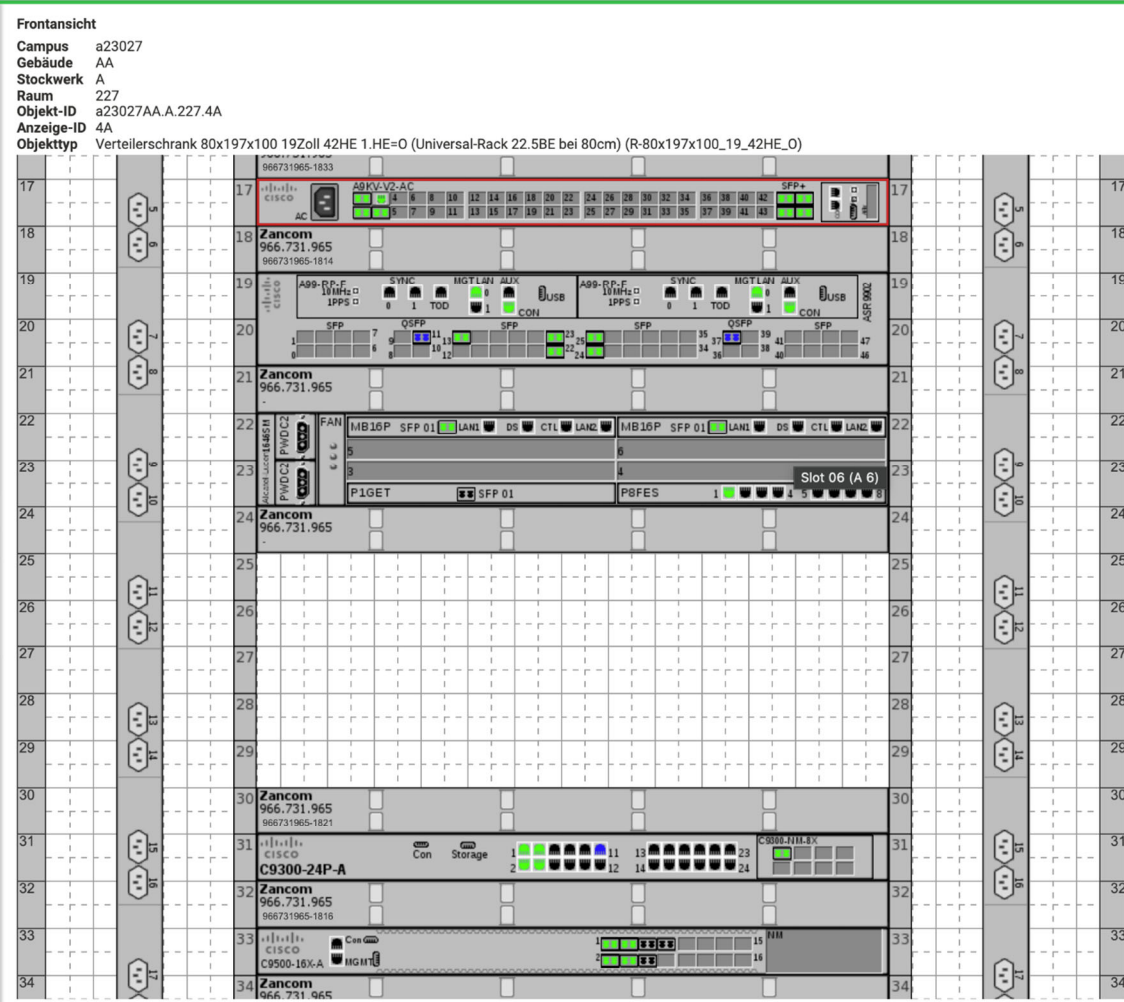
Frontansicht

Campus a23027
Gebäude AA
Stockwerk A
Raum 227
Objekt-ID a23027AA.A.227.4A
Anzeige-ID 4A
Objekttyp Verteilerschrank 80x197x100 19Zoll 42HE 1.HE=O (Universal-Rack 22.5BE bei 80cm) (R-80x197x100_19_42HE_O)

966731965-1833

17 5 17 cisco AC A9KV-V2-AC 2 4 6 8 10 12 14 16 18 20 22 24 26 28 30 32 34 36 38 40 42 SFP+ 1 3 5 7 9 11 13 15 17 19 21 23 25 27 29 31 33 35 37 39 41 43 17 5 17

18 6 18 Zancom 966.731.965 966731965-1814 18 6 18

19 19 cisco A99-RP-F 10MHz 1PPS SYNC 0 1 TOD MGT LAN AUX 0 1 USB CON A99-RP-F 10MHz 1PPS SYNC 0 1 TOD MGT LAN AUX 0 1 USB CON ASR 9902 19 19

20 7 20 SFP 1 0 7 6 QSFP 9 8 11 10 13 12 SFP 23 22 25 24 SFP 35 34 QSFP 37 36 39 38 SFP 41 40 47 46 20 7 20

21 8 21 Zancom 966.731.965 21 8 21

22 22 Alcatel-Lucent 1645SM PWDC2 PWDC2 FAN MB16P SFP 01 LAN1 DS CTL LAN2 MB16P SFP 01 LAN1 DS CTL LAN2 22 22
5 6
23 9 23 3 4 Slot 06 (A 6) 23 9 23
10 P1GET SFP 01 P8FES 1 4 5 8 10

24 24 Zancom 966.731.965 24 24

25 11 25 25 11 25
26 12 26 26 12 26
27 27 27 27
28 13 28 28 13 28
29 14 29 29 14 29

30 30 Zancom 966.731.965 966731965-1821 30 30

31 15 31 cisco C9300-24P-A Con Storage 1 2 11 12 13 14 23 24 C9300-NM-8X 31 15 31

32 16 32 Zancom 966.731.965 966731965-1818 32 16 32

33 33 cisco C9500-16X-A Con MGMT 1 2 15 16 NM 33 33

34 17 34 Zancom 966.731.965 34 17 34